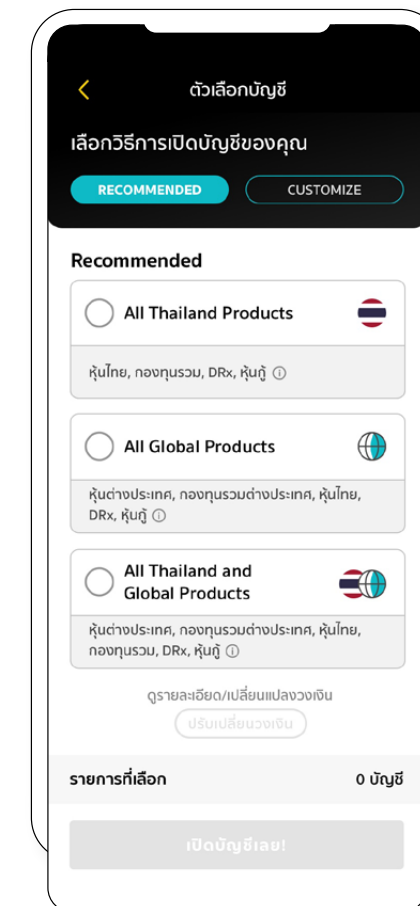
ตัวเลือกบัญชี

เลือกวิธีการเปิดบัญชีของคุณ

RECOMMENDED

CUSTOMIZE

Recommended

All Thailand Products

หุ้นไทย, กองทุนรวม, DRx, หุ้นกู้

All Global Products

หุ้นต่างประเทศ, กองทุนรวมต่างประเทศ, หุ้นไทย, DRx, หุ้นกู้

All Thailand and Global Products

หุ้นต่างประเทศ, กองทุนรวมต่างประเทศ, หุ้นไทย, กองทุนรวม, DRx, หุ้นกู้

ดูรายละเอียด/เปลี่ยนแปลงวงเงิน

ปรับเปลี่ยนวงเงิน

รายการที่เลือก

0 บัญชี

เปิดบัญชีเลย!